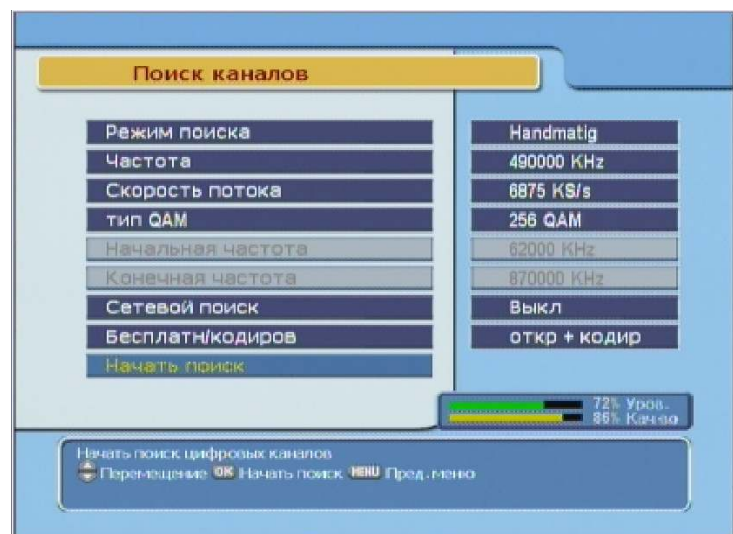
Поиск каналов

| | |
|---|---|
| Режим поиска | Handmatig |
| Частота | 490000 KHz |
| Скорость потока | 6875 KS/s |
| тип QAM | 256 QAM |
| Начальная частота | 62000 KHz |
| Конечная частота | 870000 KHz |
| Сетевой поиск | Выкл |
| Бесплатн/кодиров | откр + кодир |
| Начать поиск | |

72% Уров.
86% Качес

Начать поиск цифровых каналов
Перемещение OK Начать поиск MENU Пред. меню